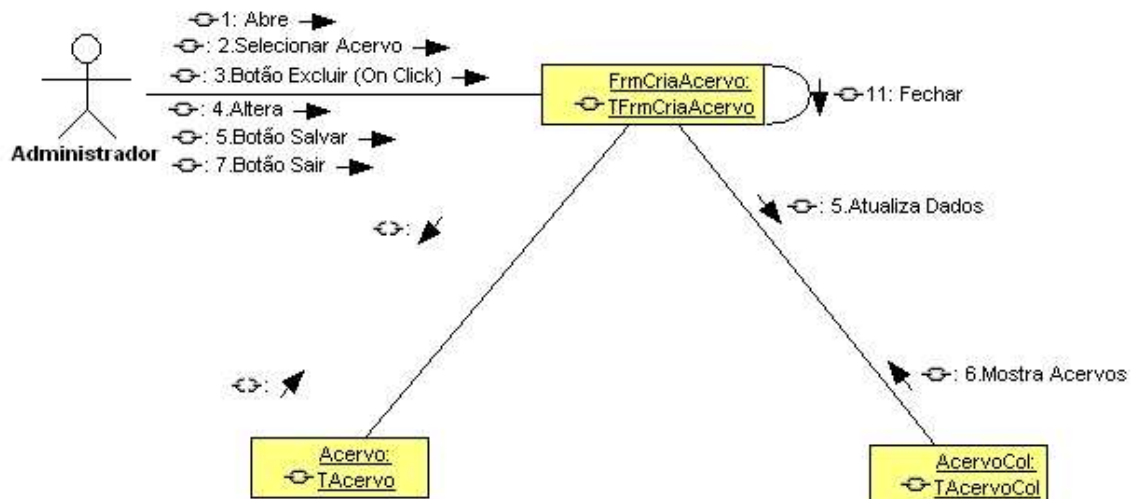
1: Abre
: 2.Selecionar Acervo
: 3.Botão Excluir (On Click)
: 4.Altera
: 5.Botão Salvar
: 7.Botão Sair

Administrador

FrmCriaAcervo:
TFrmCriaAcervo

11: Fechar

: 5.Atualiza Dados

:

:

: 6.Mostra Acervos

Acervo:
TAcervo

AcervoCol:
TAcervoCol